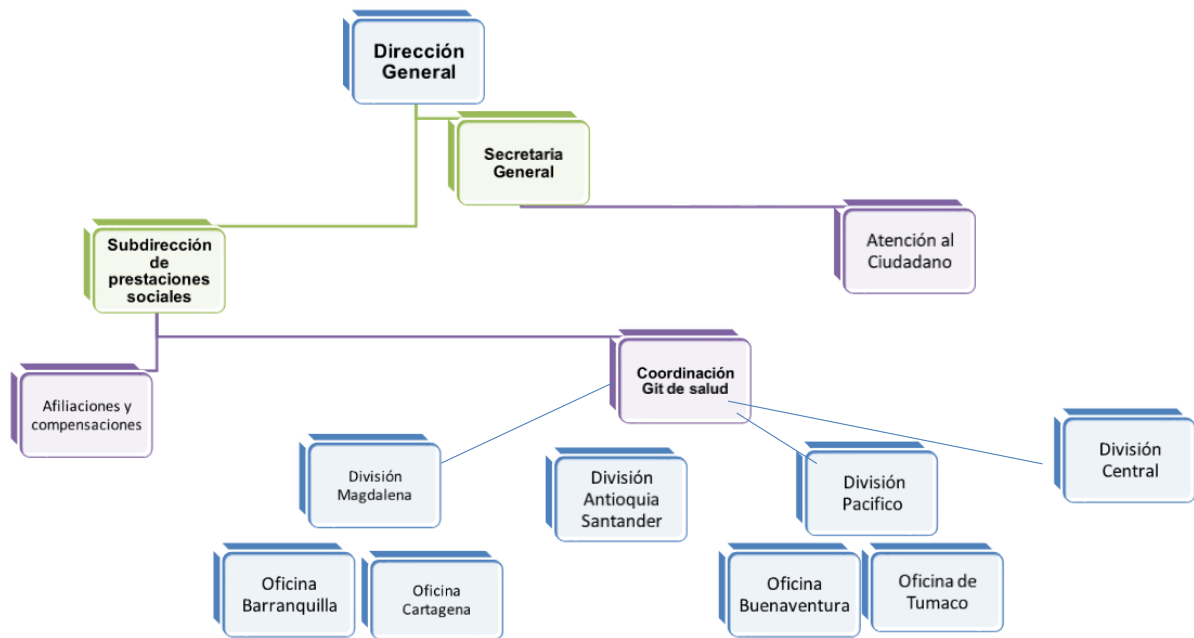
Dirección General

Secretaria General

Atención al Ciudadano

Subdirección de prestaciones sociales

Afiliaciones y compensaciones

Coordinación Git de salud

División Magdalena

División Antioquia Santander

División Pacifico

División Central

Oficina Barranquilla

Oficina Cartagena

Oficina Buenaventura

Oficina de Tumaco